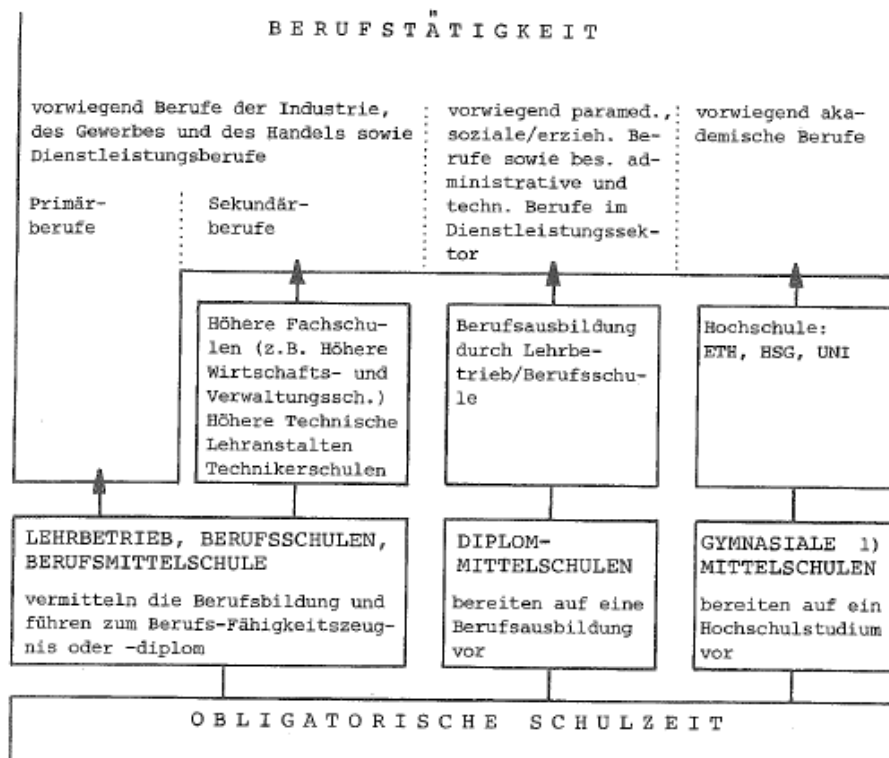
B E R U F S T Ä T I G K E I T

vorwiegend Berufe der Industrie, des Gewerbes und des Handels sowie Dienstleistungsberufe

Primärberufe

Sekundärberufe

vorwiegend paramed., soziale/erzieh. Berufe sowie bes. administrative und techn. Berufe im Dienstleistungssektor

vorwiegend akademische Berufe

Höhere Fachschulen (z.B. Höhere Wirtschafts- und Verwaltungssch.) Höhere Technische Lehranstalten Technikerschulen

Berufsausbildung durch Lehrbetrieb/Berufsschule

Hochschule: ETH, HSG, UNI

LEHRBETRIEB, BERUFSSCHULEN, BERUFSMITTELSCHULE

vermitteln die Berufsbildung und führen zum Berufs-Fähigkeitszeugnis oder -diplom

DIPLOM-MITTELSCHULEN

bereiten auf eine Berufsausbildung vor

GYMNASIALE 1) MITTELSCHULEN

bereiten auf ein Hochschulstudium vor

O B L I G A T O R I S C H E S C H U L Z E I T